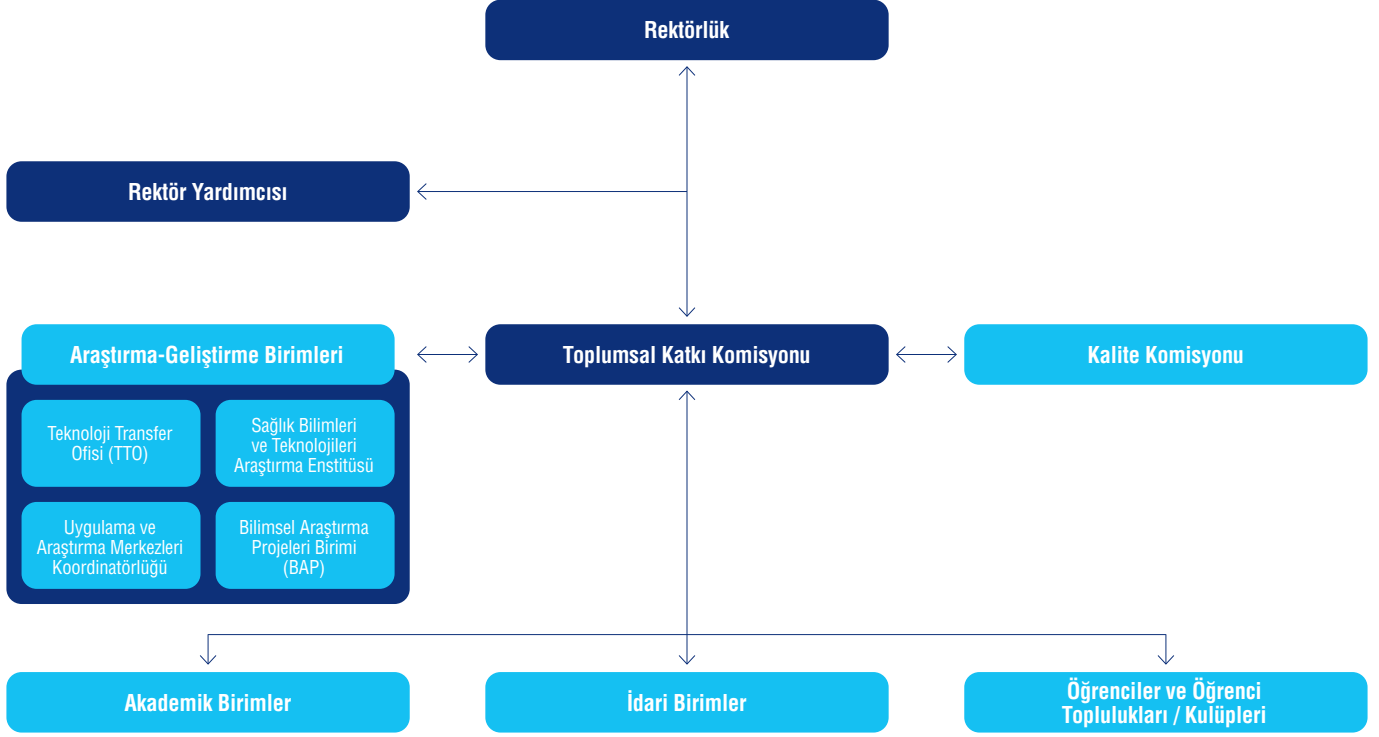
Rektörlük

Rektör Yardımcısı

Araştırma-Geliştirme Birimleri

Teknoloji Transfer Ofisi (TTO)

Sağlık Bilimleri ve Teknolojileri Araştırma Enstitüsü

Uygulama ve Araştırma Merkezleri Koordinatörlüğü

Bilimsel Araştırma Projeleri Birimi (BAP)

Toplumsal Katkı Komisyonu

Kalite Komisyonu

Akademik Birimler

İdari Birimler

Öğrenciler ve Öğrenci Toplulukları / Kulüpleri